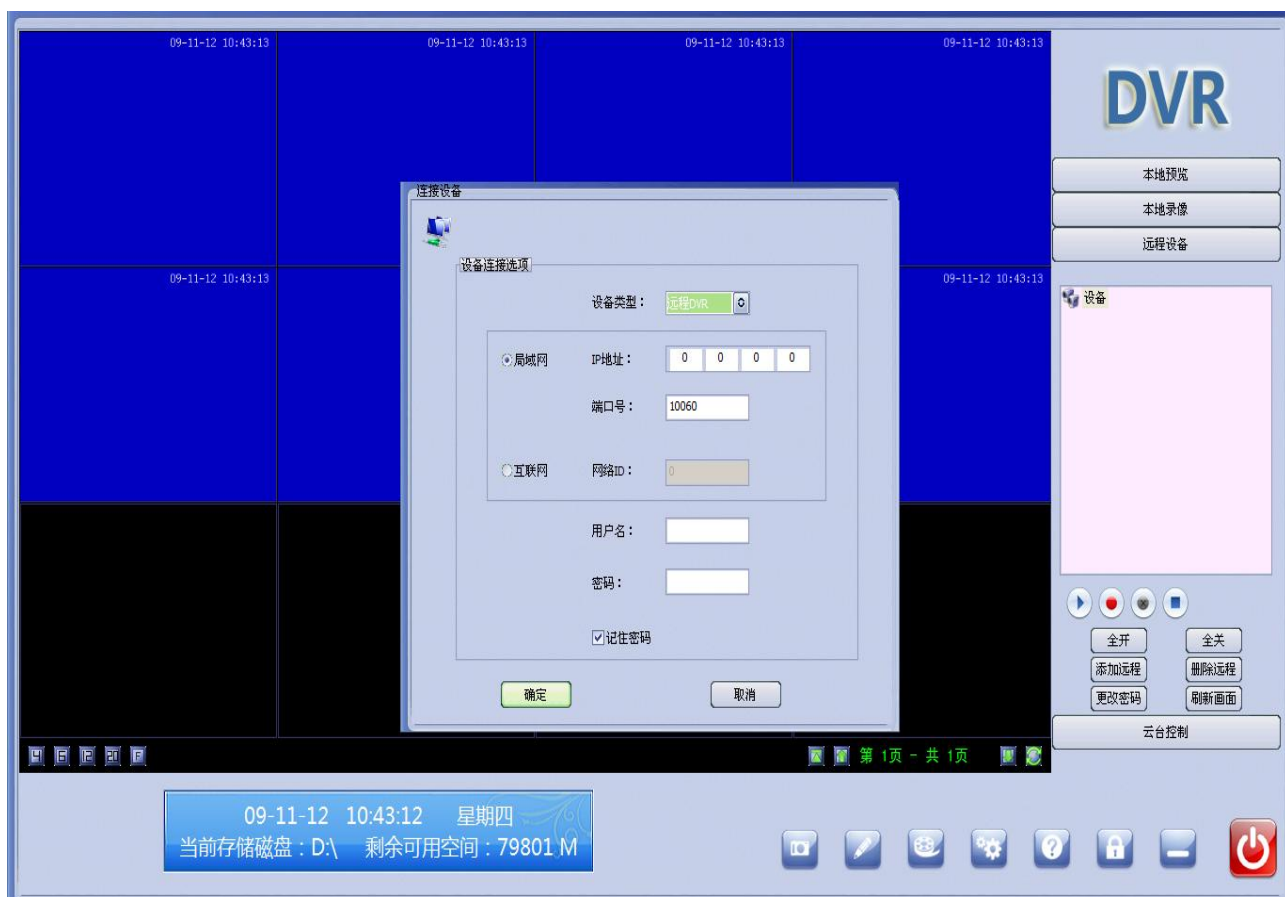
09-11-12 10:43:13
09-11-12 10:43:13
09-11-12 10:43:13
09-11-12 10:43:13
09-11-12 10:43:13
09-11-12 10:43:13

DVR

本地预览
本地录像
远程设备

设备

连接设备

设备连接选项

设备类型： 远程DVR

局域网 IP地址： 0 0 0 0

端口号： 10060

互联网 网络ID： 0

用户名：

密码：

记住密码

确定 取消

全开 全关
添加远程 删除远程
更改密码 刷新画面
云台控制

第 1页 - 共 1页

09-11-12 10:43:12 星期四
当前存储磁盘：D:\ 剩余可用空间：79801 M